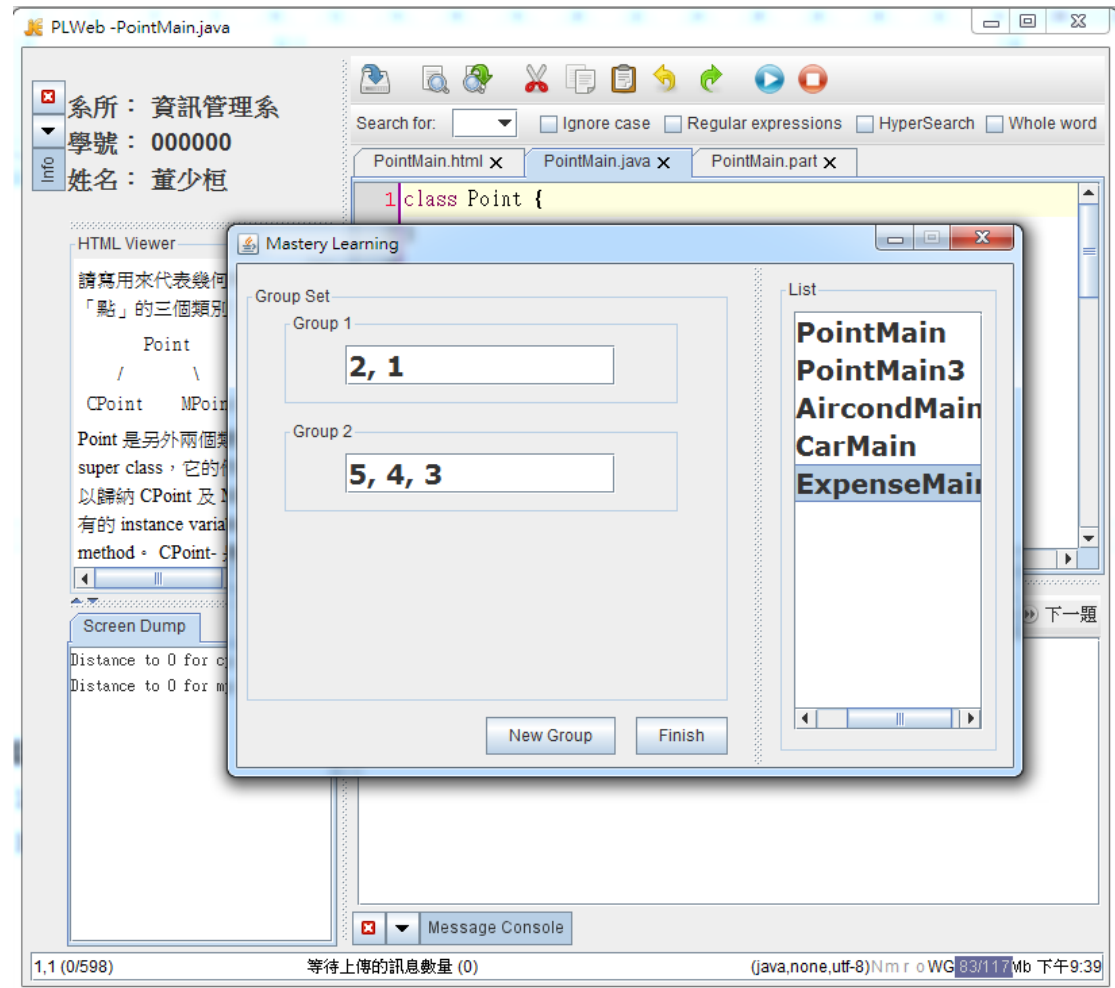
PLWeb -PointMain.java

系所： 資訊管理系
學號： 000000
姓名： 董少桓

Info

Search for: Ignore case Regular expressions HyperSearch Whole word

PointMain.html ✕ PointMain.java ✕ PointMain.part ✕

1 class Point {

HTML Viewer

請寫用來代表幾何
「點」的三個類別

Point
/ \
CPoint MPoin

Point 是另外兩個
super class，它的
以歸納 CPoint 及 M
有的 instance varia
method。 CPoint-

Screen Dump

Distance to 0 for c
Distance to 0 for m

下一題

Mastery Learning

Group Set

Group 1

2, 1

Group 2

5, 4, 3

New Group Finish

List

PointMain
PointMain3
AircondMain
CarMain
ExpenseMain

Message Console

1,1 (0/598) 等待上傳的訊息數量 (0) (java,none,utf-8)Nm r o WG 83/117Mb 下午9:39